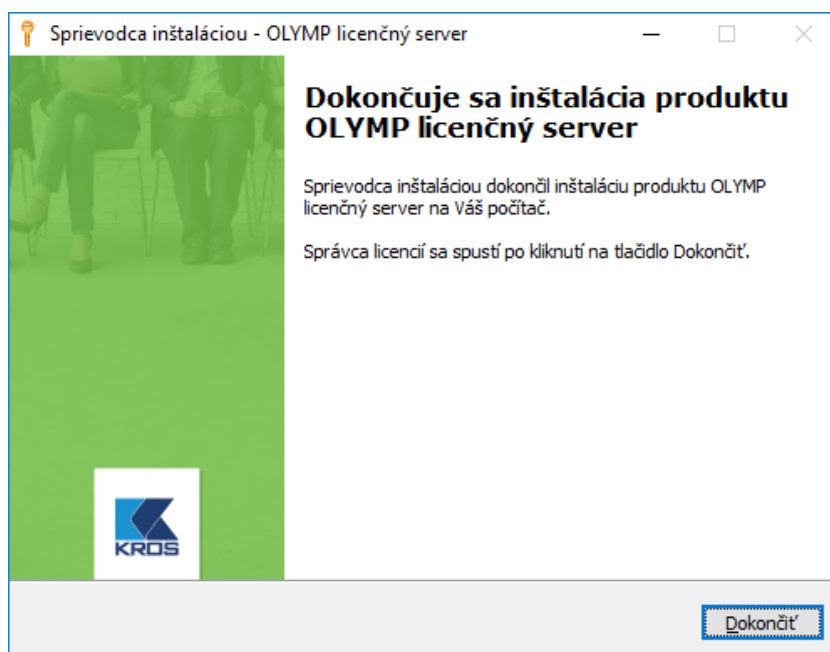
Sprievodca inštaláciou - OLYMP licenčný server

Dokončuje sa inštalácia produktu OLYMP licenčný server

Sprievodca inštaláciou dokončil inštaláciu produktu OLYMP licenčný server na Váš počítač.

Správca licencií sa spustí po kliknutí na tlačidlo Dokončiť.

KROS

Dokončiť